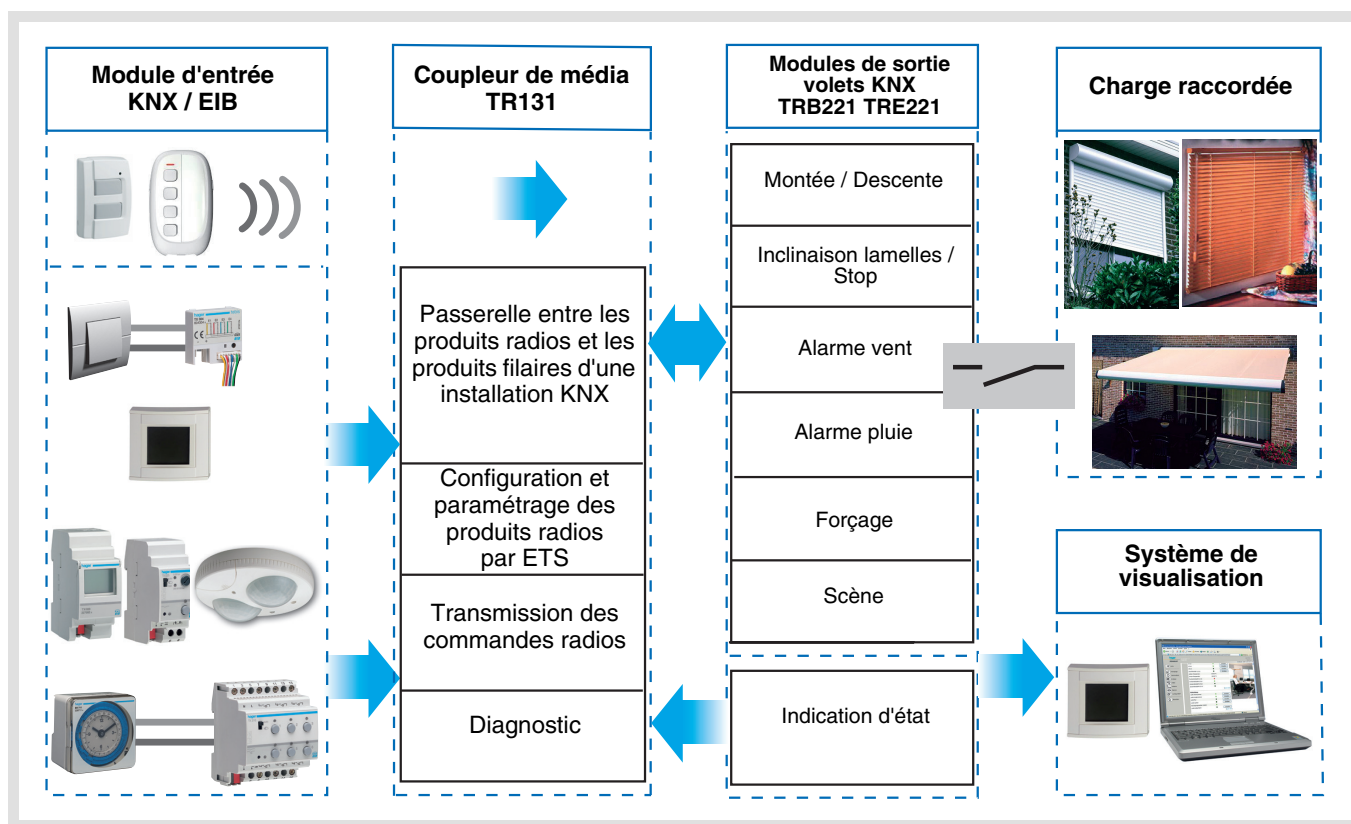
Module d'entrée KNX / EIB

Coupleur de média TR131

Modules de sortie volets KNX TRB221 TRE221

Charge raccordée

Passerelle entre les produits radios et les produits filaires d'une installation KNX

Configuration et paramétrage des produits radios par ETS

Transmission des commandes radios

Diagnostic

Montée / Descente

Inclinaison lamelles / Stop

Alarme vent

Alarme pluie

Forçage

Scène

Indication d'état

Système de visualisation